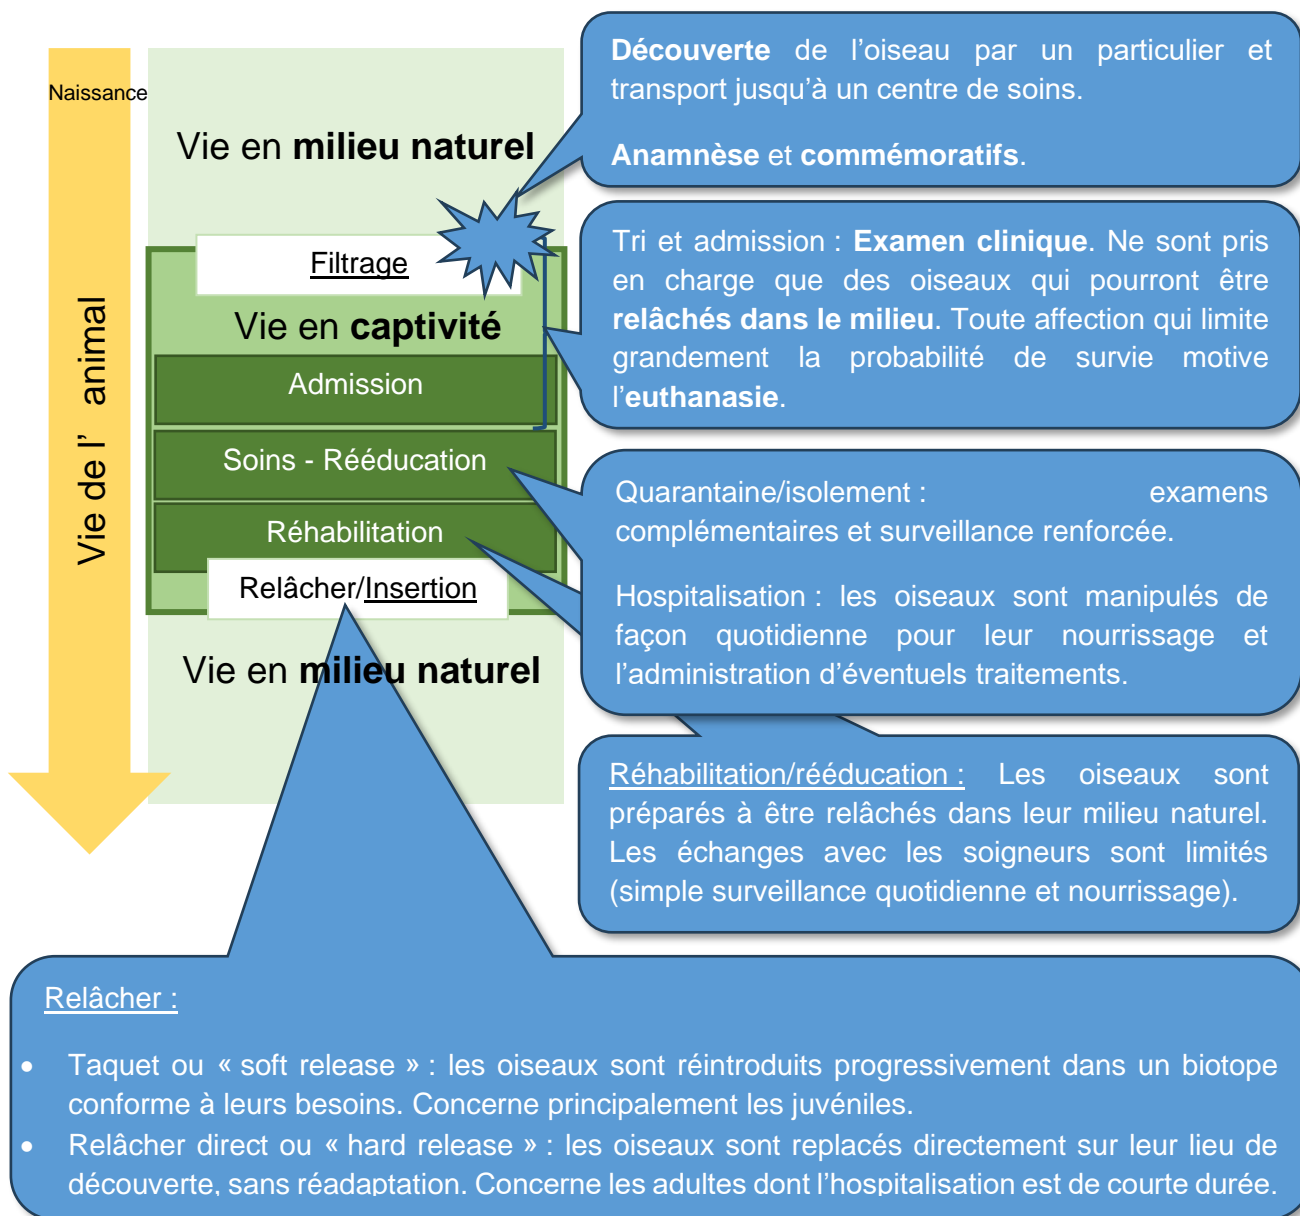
Naissance

Vie de l' animal

Vie en **milieu naturel**

Filtrage

Vie en **captivité**

Admission

Soins - Rééducation

Réhabilitation

Relâcher/Insertion

Vie en **milieu naturel**

**Découverte** de l'oiseau par un particulier et transport jusqu'à un centre de soins.

**Anamnèse** et **commémoratifs**.

Tri et admission : **Examen clinique**. Ne sont pris en charge que des oiseaux qui pourront être **relâchés dans le milieu**. Toute affection qui limite grandement la probabilité de survie motive l'**euthanasie**.

Quarantaine/isolement : examens complémentaires et surveillance renforcée.

Hospitalisation : les oiseaux sont manipulés de façon quotidienne pour leur nourrissage et l'administration d'éventuels traitements.

Réhabilitation/rééducation : Les oiseaux sont préparés à être relâchés dans leur milieu naturel. Les échanges avec les soigneurs sont limités (simple surveillance quotidienne et nourrissage).

Relâcher :

- Taquet ou « soft release » : les oiseaux sont réintroduits progressivement dans un biotope conforme à leurs besoins. Concerne principalement les juvéniles.
- Relâcher direct ou « hard release » : les oiseaux sont replacés directement sur leur lieu de découverte, sans réadaptation. Concerne les adultes dont l'hospitalisation est de courte durée.